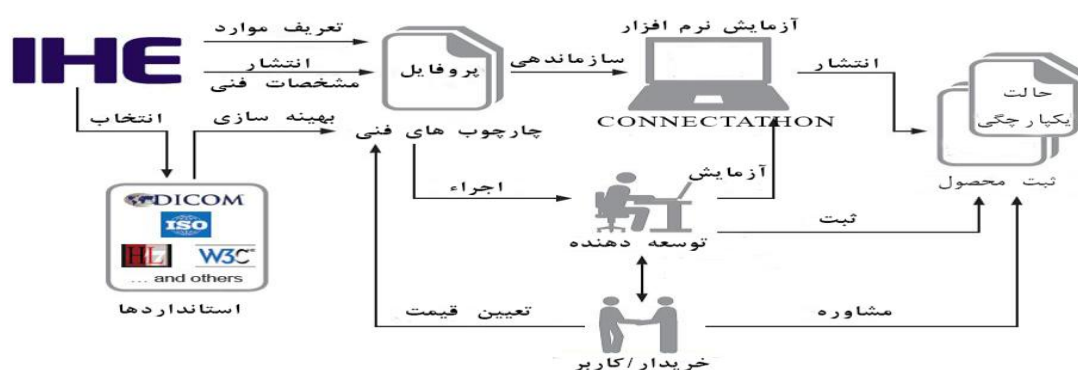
IHE
تعریف موارد
انتشار
مشخصات فنی
پروفایل
سازماندهی
آزمایش نرم افزار
CONNECTATHON
انتشار
حالت
یکپارچگی
ثبت محصول
انتخاب
بهینه سازی
چارچوب های فنی
اجراء
آزمایش
توسعه دهنده
ثبت
DICOM
ISO
HL7
W3C
... and others
استانداردها
تعیین قیمت
مشاوره
خریدار/کاربر